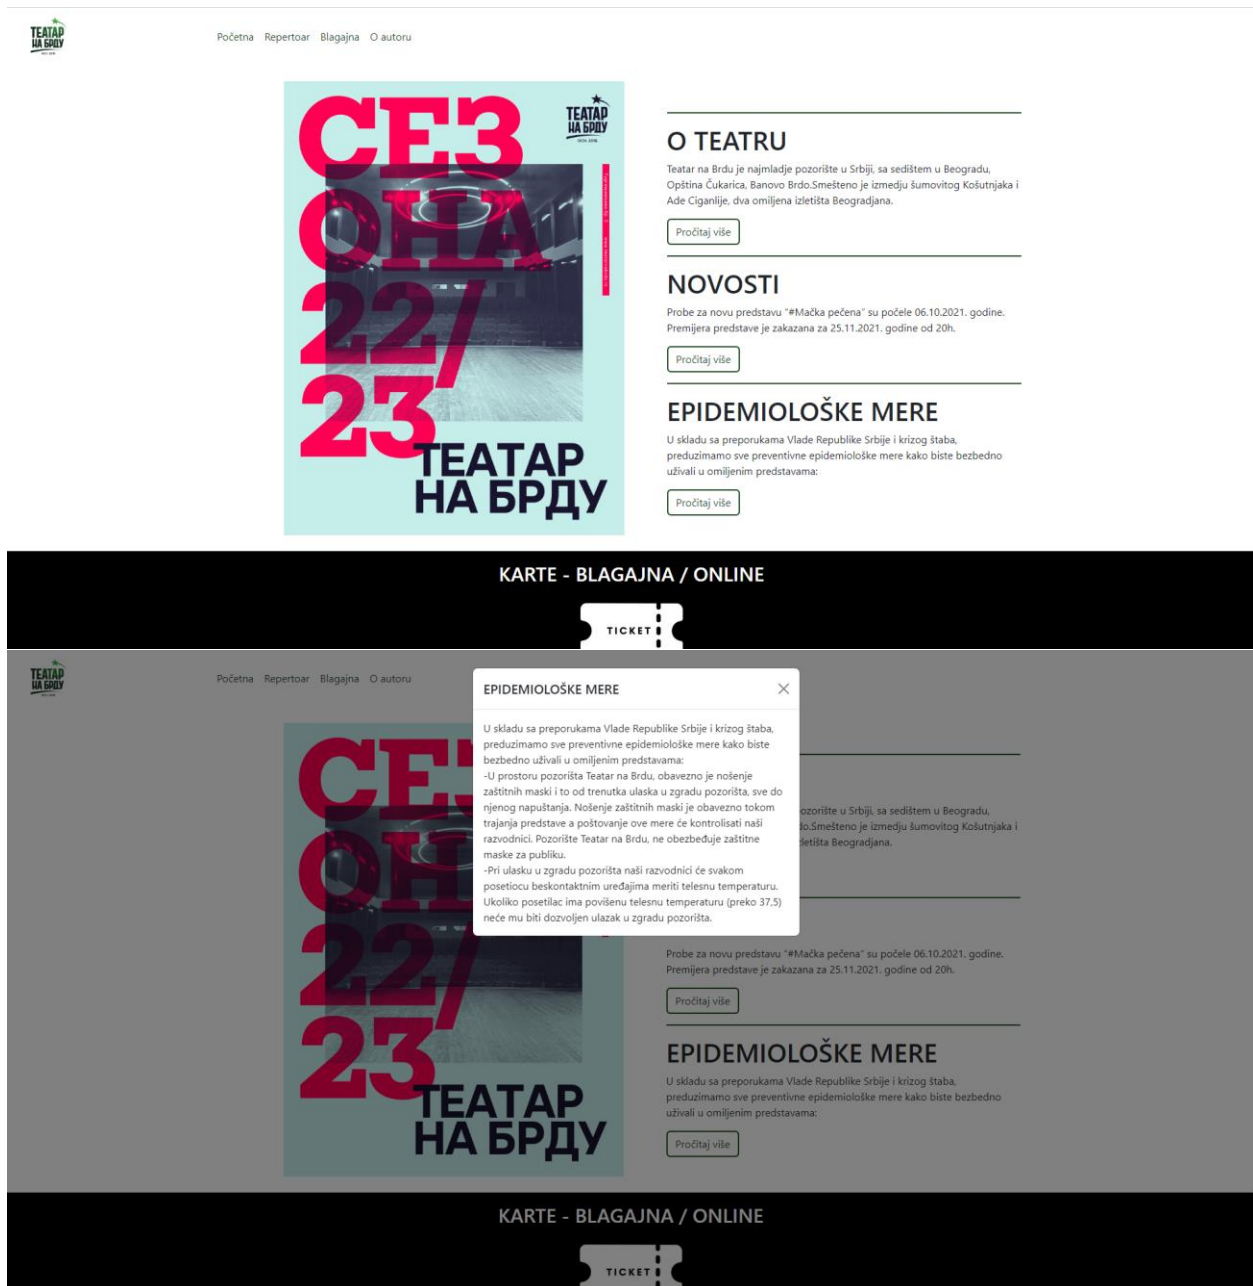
TEATAP HA БРДУ

Početna Repertoar Blagajna O autoru

СЕЗОНА 22/23

ТЕАТАР НА БРДУ

TEATAP HA БРДУ

O TEATRU

Teatar na Brdu je najmladje pozorište u Srbiji, sa sedištem u Beogradu, Opština Čukarica, Banovo Brdo.Smešteno je izmedju šumovitog Košutnjaka i Ade Ciganlije, dva omiljena izletišta Beogradjana.

Pročitaj više

NOVOSTI

Probe za novu predstavu "#Mačka pečena" su počele 06.10.2021. godine. Premijera predstave je zakazana za 25.11.2021. godine od 20h.

Pročitaj više

EPIDEMIOLOŠKE MERE

U skladu sa preporukama Vlade Republike Srbije i krizog štaba, preduzimamo sve preventivne epidemiološke mere kako biste bezbedno uživali u omiljenim predstavama:

Pročitaj više

KARTE - BLAGAJNA / ONLINE

TICKET

TEATAP HA БРДУ

Početna Repertoar Blagajna O autoru

EPIDEMIOLOŠKE MERE

U skladu sa preporukama Vlade Republike Srbije i krizog štaba, preduzimamo sve preventivne epidemiološke mere kako biste bezbedno uživali u omiljenim predstavama:
-U prostoru pozorišta Teatar na Brdu, obavezno je nošenje zaštitnih maski i to od trenutka ulaska u zgradu pozorišta, sve do njenog napuštanja. Nošenje zaštitnih maski je obavezno tokom trajanja predstave a poštovanje ove mere će kontrolisati naši razvodnici. Pozorište Teatar na Brdu, ne obezbeđuje zaštitne maske za publiku.
-Pri ulasku u zgradu pozorišta naši razvodnici će svakom posetiocu beskontaktnim uređajima meriti telesnu temperaturu. Ukoliko posetilac ima povišenu telesnu temperaturu (preko 37,5) neće mu biti dozvoljen ulazak u zgradu pozorišta.

СЕЗОНА 22/23

ТЕАТАР НА БРДУ

ozorište u Srbiji, sa sedištem u Beogradu, do.Smešteno je izmedju šumovitog Košutnjaka i detišta Beogradjana.

Probe za novu predstavu "#Mačka pečena" su počele 06.10.2021. godine. Premijera predstave je zakazana za 25.11.2021. godine od 20h.

Pročitaj više

EPIDEMIOLOŠKE MERE

U skladu sa preporukama Vlade Republike Srbije i krizog štaba, preduzimamo sve preventivne epidemiološke mere kako biste bezbedno uživali u omiljenim predstavama:

Pročitaj više

KARTE - BLAGAJNA / ONLINE

TICKET